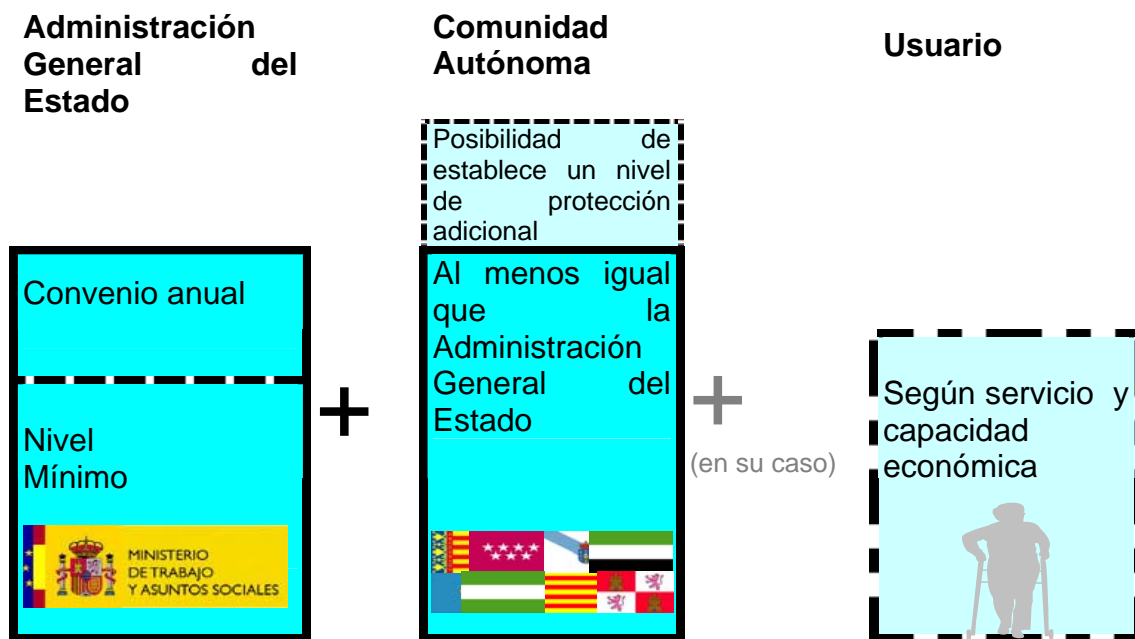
Administración General del Estado

Comunidad Autónoma

Usuario

Posibilidad de establece un nivel de protección adicional

Convenio anual

Nivel Mínimo

MINISTERIO DE TRABAJO Y ASUNTOS SOCIALES

+

Al menos igual que la Administración General del Estado

+

(en su caso)

Según servicio y capacidad económica